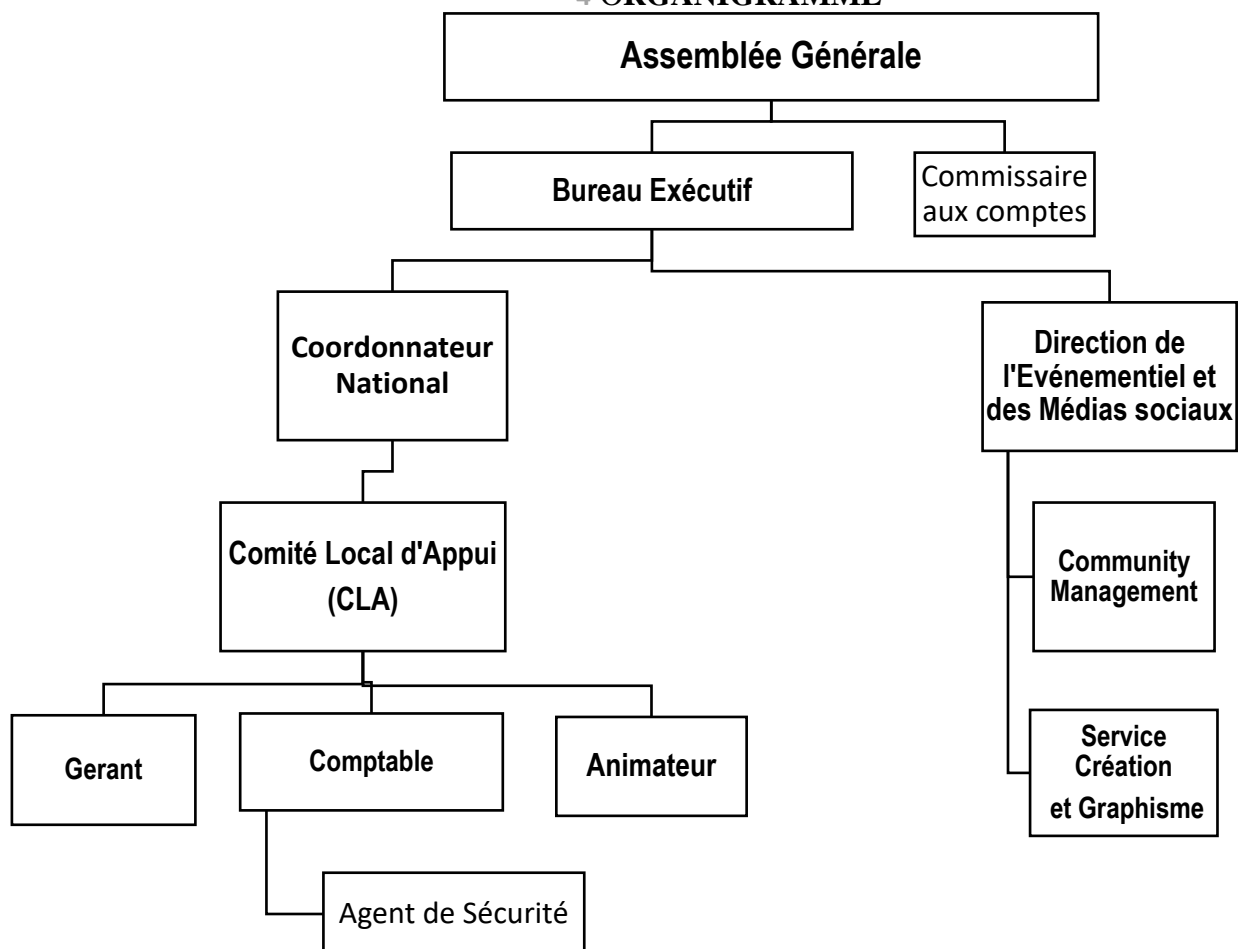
ORGANIGRAMME

Assemblée Générale

Bureau Exécutif

Commissaire aux comptes

Coordonnateur National

Direction de l'Evénementiel et des Médias sociaux

Comité Local d'Appui (CLA)

Community Management

Service Création et Graphisme

Gerant

Comptable

Animateur

Agent de Sécurité